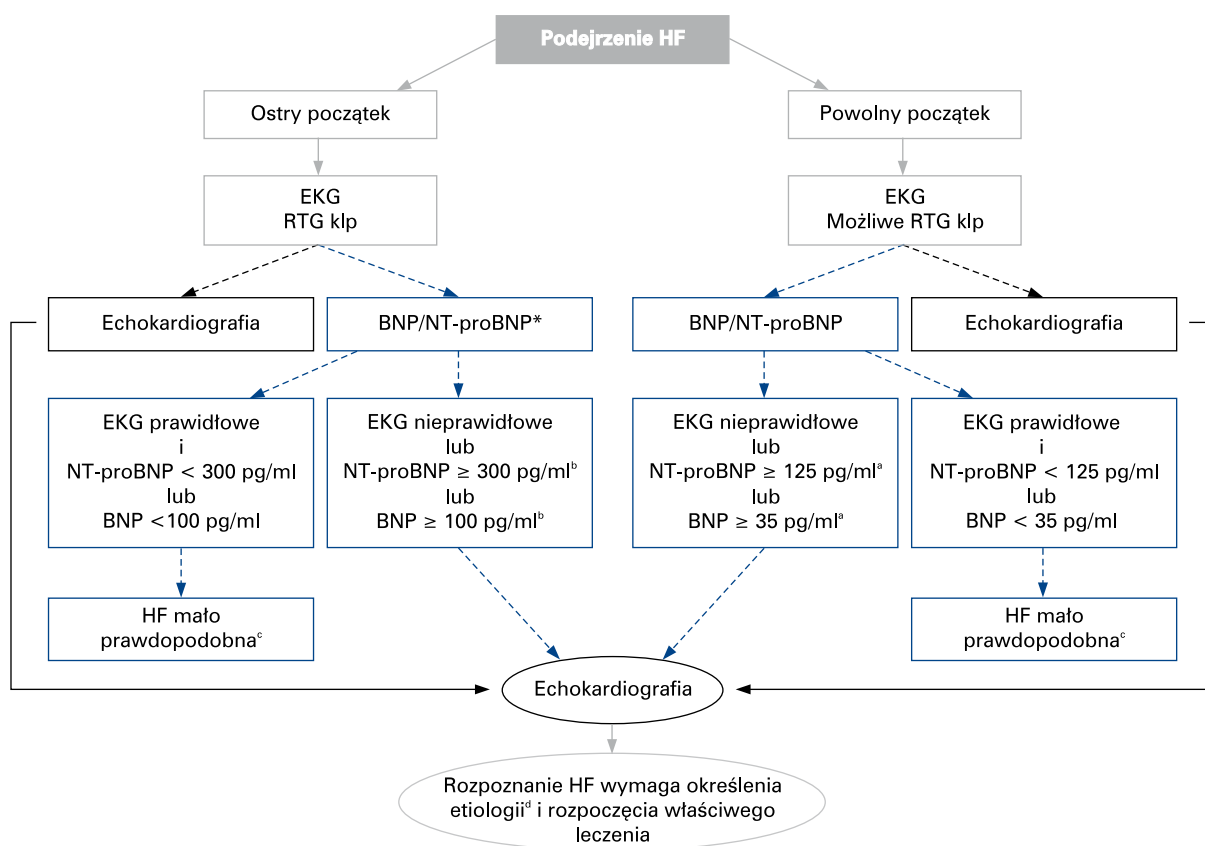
Podejrzenie HF

Ostry początek

EKG
RTG klp

Echokardiografia

BNP/NT-proBNP*

EKG prawidłowe
i
NT-proBNP < 300 pg/ml
lub
BNP <100 pg/ml

EKG nieprawidłowe
lub
NT-proBNP ≥ 300 pg/ml$^{b}$
lub
BNP ≥ 100 pg/ml$^{b}$

HF mało prawdopodobna$^{c}$

Powolny początek

EKG
Możliwe RTG klp

BNP/NT-proBNP

Echokardiografia

EKG nieprawidłowe
lub
NT-proBNP ≥ 125 pg/ml$^{a}$
lub
BNP ≥ 35 pg/ml$^{a}$

EKG prawidłowe
i
NT-proBNP < 125 pg/ml
lub
BNP < 35 pg/ml

HF mało prawdopodobna$^{c}$

Echokardiografia

Rozpoznanie HF wymaga określenia etiologii$^{d}$ i rozpoczęcia właściwego leczenia